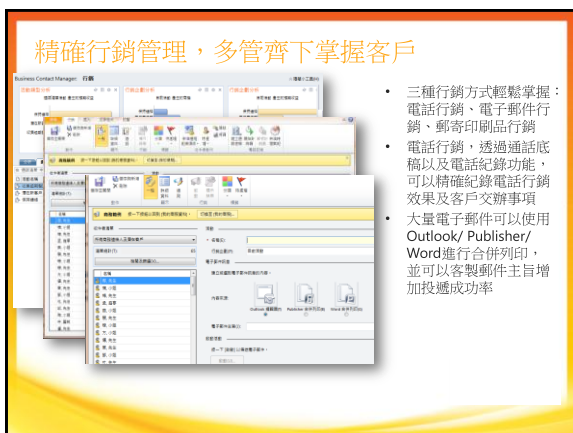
精確行銷管理，多管齊下掌握客戶

Business Contact Manager: 行銷

- 三種行銷方式輕鬆掌握：電話行銷、電子郵件行銷、郵寄印刷品行銷
- 電話行銷，透過通話底稿以及電話紀錄功能，可以精確紀錄電話行銷效果及客戶交辦事項
- 大量電子郵件可以使用Outlook/ Publisher/ Word進行合併列印，並可以客製郵件主旨增加投遞成功率